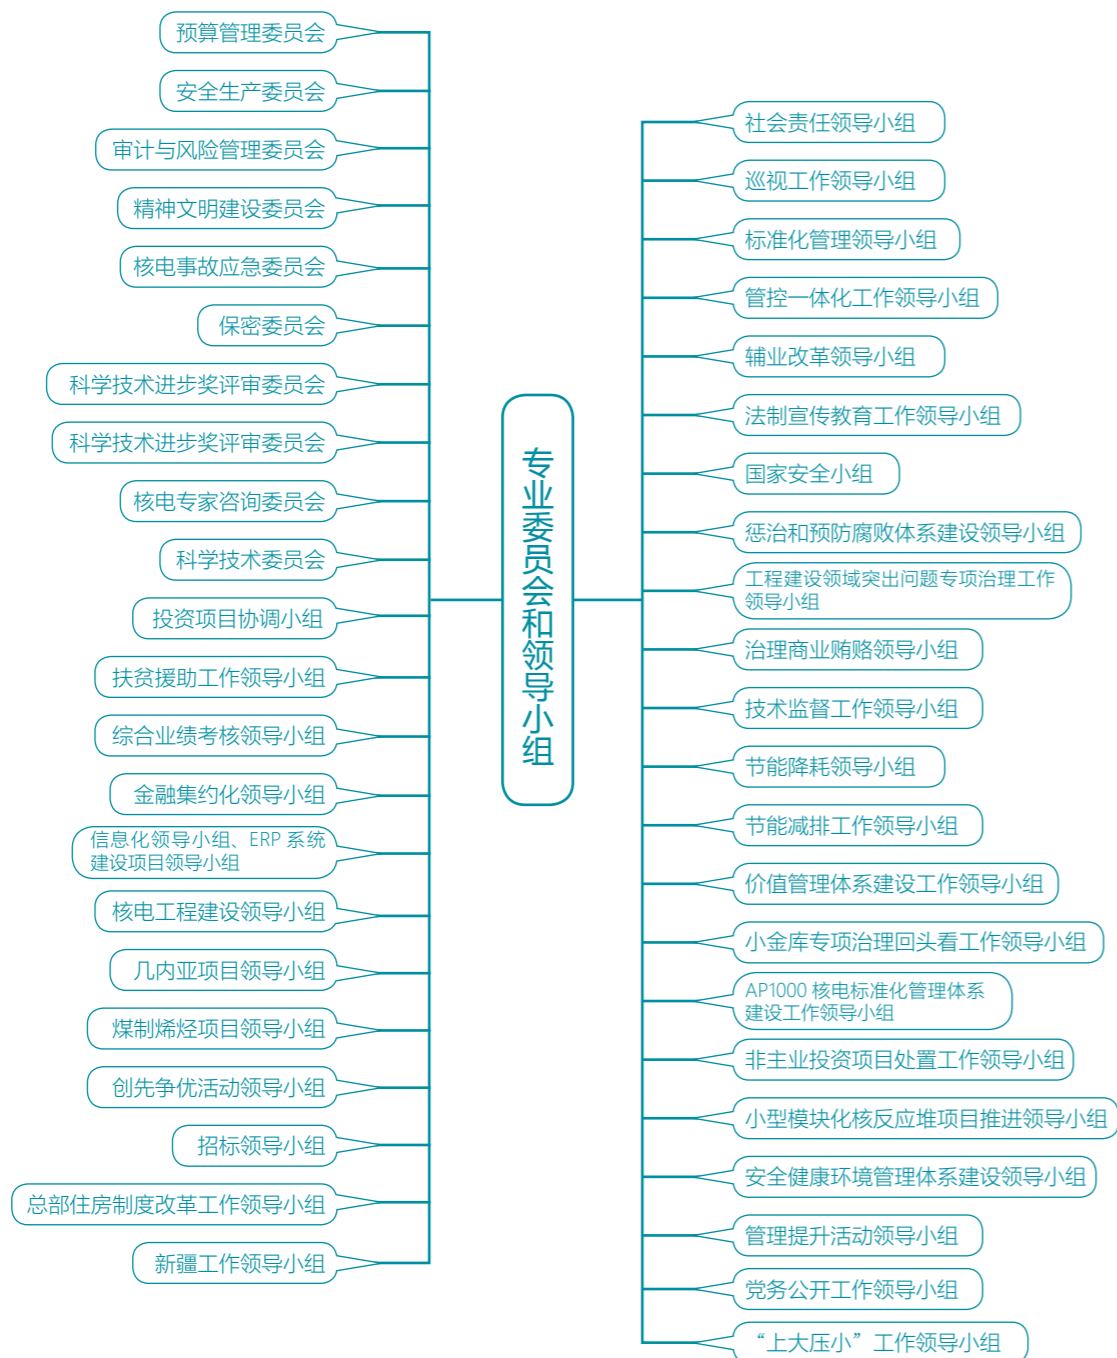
专业委员会和领导小组

预算管理委员会
安全生产委员会
审计与风险管理委员会
精神文明建设委员会
核电事故应急委员会
保密委员会
科学技术进步奖评审委员会
科学技术进步奖评审委员会
核电专家咨询委员会
科学技术委员会
投资项目协调小组
扶贫援助工作领导小组
综合业绩考核领导小组
金融集约化领导小组
信息化领导小组、ERP 系统建设项目领导小组
核电工程建设领导小组
几内亚项目领导小组
煤制烯烃项目领导小组
创先争优活动领导小组
招标领导小组
总部住房制度改革工作领导小组
新疆工作领导小组

社会责任领导小组
巡视工作领导小组
标准化管理领导小组
管控一体化工作领导小组
辅业改革领导小组
法制宣传教育工作领导小组
国家安全小组
惩治和预防腐败体系建设领导小组
工程建设领域突出问题专项治理工作领导小组
治理商业贿赂领导小组
技术监督工作领导小组
节能降耗领导小组
节能减排工作领导小组
价值管理体系建设工作领导小组
小金库专项治理回头看工作领导小组
AP1000 核电标准化管理体系建设工作领导小组
非主业投资项目处置工作领导小组
小型模块化核反应堆项目推进领导小组
安全健康环境管理体系建设领导小组
管理提升活动领导小组
党务公开工作领导小组
“上大压小”工作领导小组